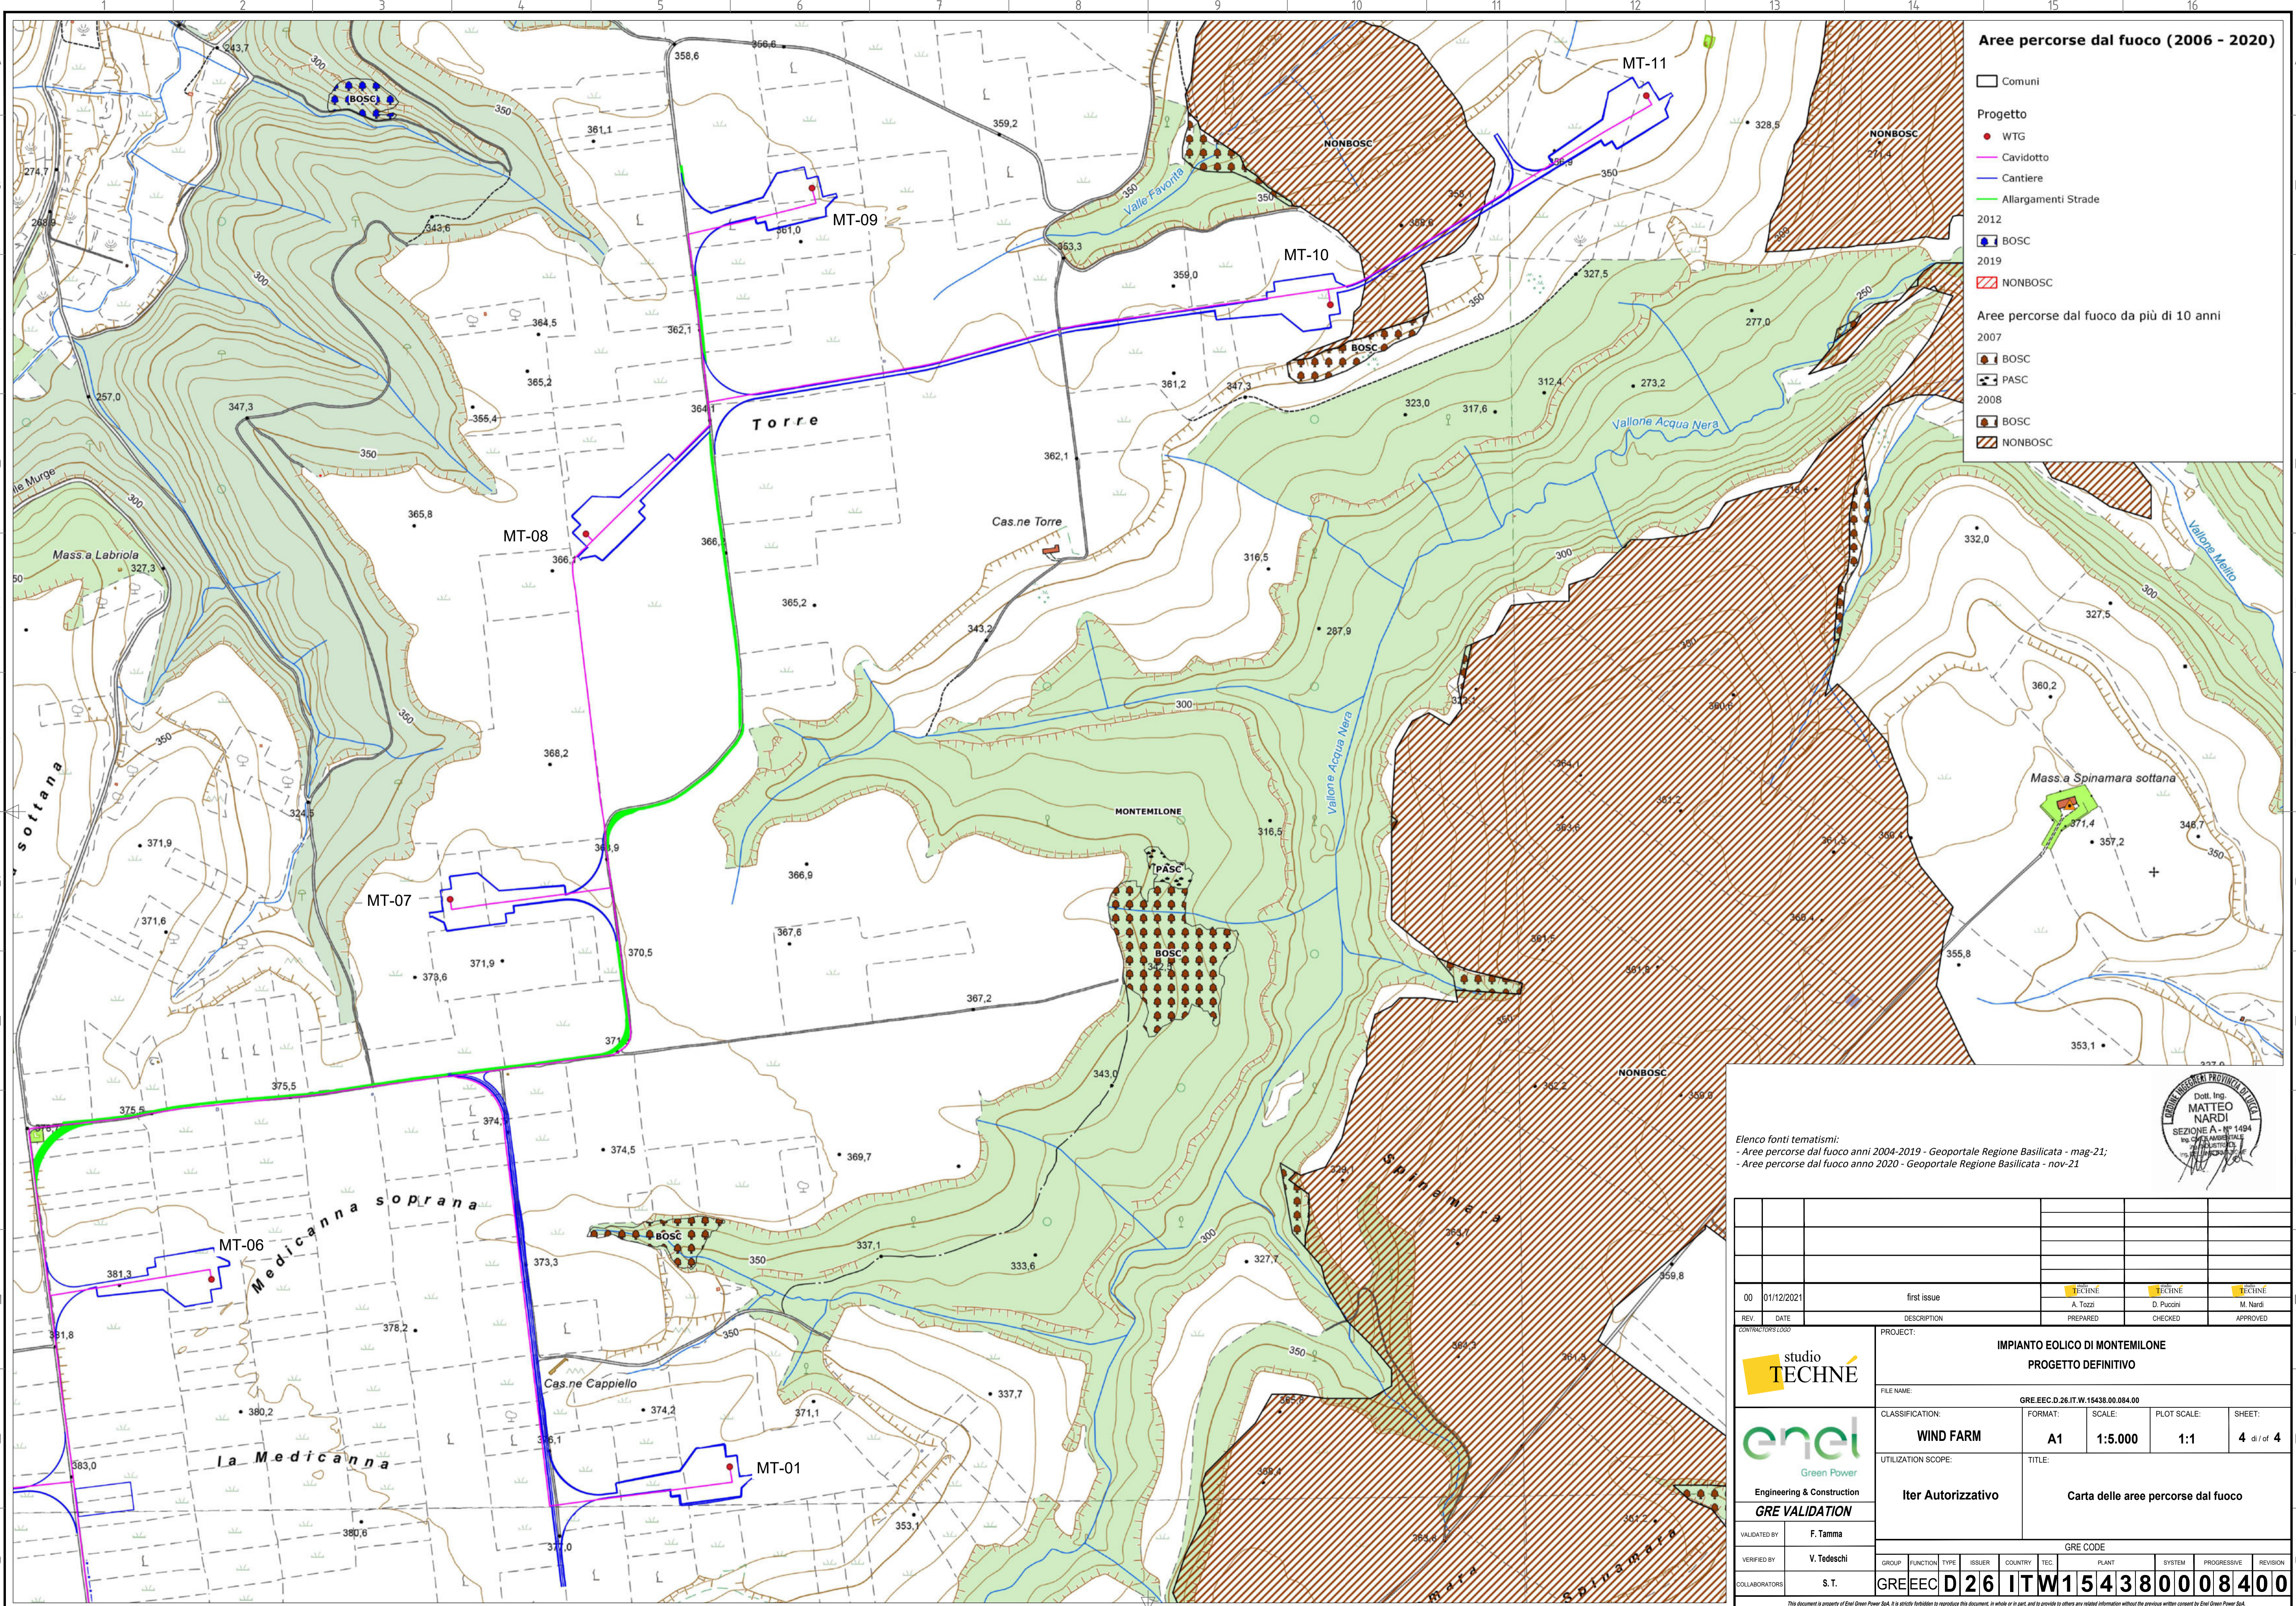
1 2 3 4 5 6 7 8 9 10 11 12 13 14 15 16

Aree percorse dal fuoco (2006 - 2020)

Comuni

Progetto
WTG
Cavidotto
Cantiere
Allargamenti Strade

2012
BOSC
2019
NONBOSC

Aree percorse dal fuoco da più di 10 anni
2007
BOSC
PASC
2008
BOSC
NONBOSC

MT-11
MT-09
MT-10
MT-08
MT-07
MT-06
MT-01

BOSC
NONBOSC
PASC
MONTEMILONE

Torre
Cas.ne Torre
Valle Favorita
Vallone Acqua Nera
Vallone Mella
Mass.a Labriola
Mass.a Spinamara sottana
Medicanna soprana
La Medicanna
Cas.ne Cappiello
Spinamara
sottana

243,7 358,6 356,6 361,1 359,2 274,7 343,6 361,0 353,3 359,0 328,5 327,5 277,0 364,5 362,1 365,2 361,2 347,3 273,2 312,4 323,0 317,6 257,0 347,3 355,4 364,1 362,1 365,8 366,1 366,1 332,0 316,5 327,5 365,2 343,2 287,9 360,2 368,2 316,5 371,9 324,5 366,9 366,9 371,4 357,2 348,7 371,6 367,6 373,6 371,9 370,5 355,8 367,2 371 353,1 375,5 375,5 374,5 374,5 369,7 343,0 381,3 373,3 337,1 333,6 327,7 381,8 378,2 380,2 374,2 371,1 337,7 383,0 380,6 353,1 372,0 369,1

300 350 250

Elenco fonti tematismi:
- Aree percorse dal fuoco anni 2004-2019 - Geoportale Regione Basilicata - mag-21;
- Aree percorse dal fuoco anno 2020 - Geoportale Regione Basilicata - nov-21

Dott. Ing. MATTEO NARDI SEZIONE A - n° 1494

00 | 01/12/2021 | first issue | A. Tozzi | D. Puccini | M. Nardi
REV. | DATE | DESCRIPTION | PREPARED | CHECKED | APPROVED

CONTRACTOR'S LOGO
studio TECHNE
PROJECT: IMPIANTO EOLICO DI MONTEMILONE PROGETTO DEFINITIVO
FILE NAME: GRE.EEC.D.26.IT.W.15438.00.084.00
CLASSIFICATION: WIND FARM | FORMAT: A1 | SCALE: 1:5.000 | PLOT SCALE: 1:1 | SHEET: 4 di / of 4
enel Green Power
Engineering & Construction
GRE VALIDATION
UTILIZATION SCOPE: Iter Autorizzativo
TITLE: Carta delle aree percorse dal fuoco
VALIDATED BY F. Tamma
VERIFIED BY V. Tedeschi
COLLABORATORS S.T.
GRE CODE
GROUP FUNCTION TYPE ISSUER COUNTRY TEC PLANT SYSTEM PROGRESSIVE REVISION
GRE EEC D 2 6 I T W 1 5 4 3 8 0 0 0 8 4 0 0